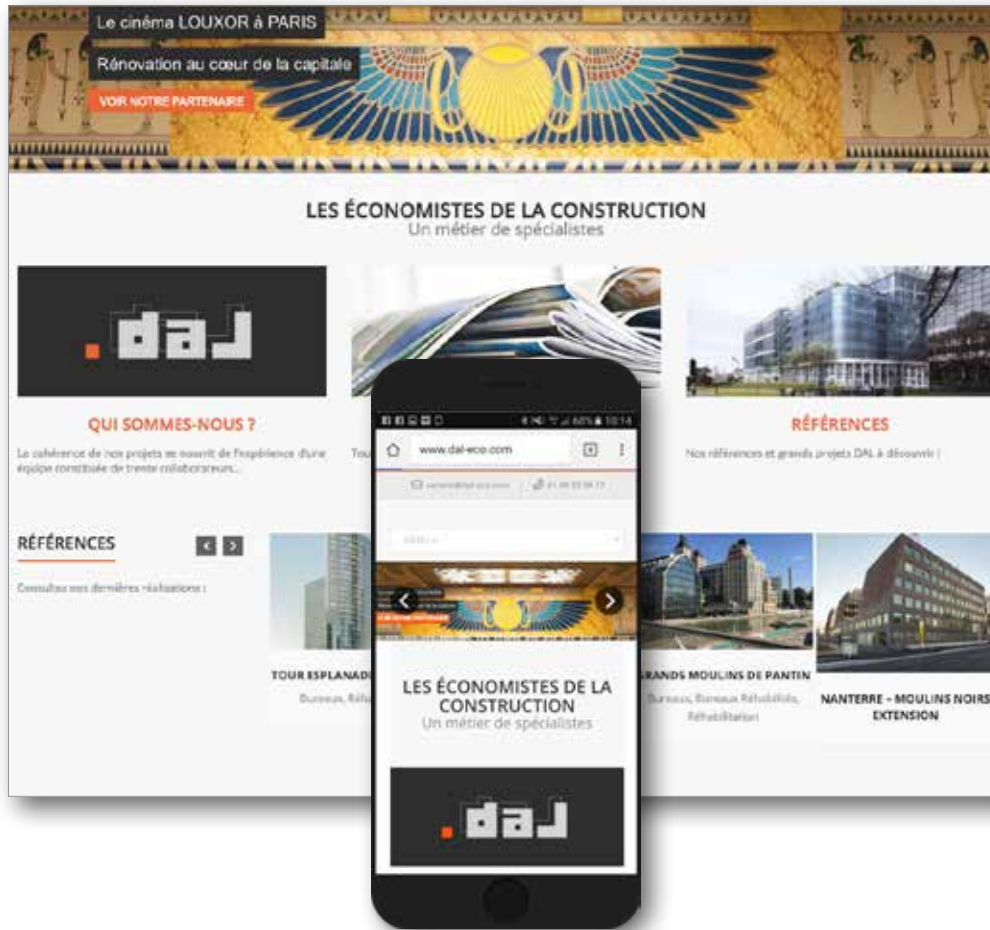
Le cinéma LOUXOR à PARIS

Rénovation au cœur de la capitale

VOIR NOTRE PARTENAIRE

LES ÉCONOMISTES DE LA CONSTRUCTION
Un métier de spécialistes

.daJ

QUI SOMMES-NOUS ?

La cohérence de nos projets se nourrit de l'expérience d'une équipe constituée de trente collaborateurs...

Tou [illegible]

RÉFÉRENCES

Nos références et grands projets DAL à découvrir !

RÉFÉRENCES

Consultez nos dernières réalisations :

TOUR ESPLANADE

Bureaux, Réh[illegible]

GRANDS MOULINS DE PANTIN

Bureaux, Bureaux Réhabilités, Réhabilitation

NANTERRE – MOULINS NOIRS EXTENSION

www.dal-eco.com

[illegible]

LES ÉCONOMISTES DE LA CONSTRUCTION
Un métier de spécialistes

.daJ